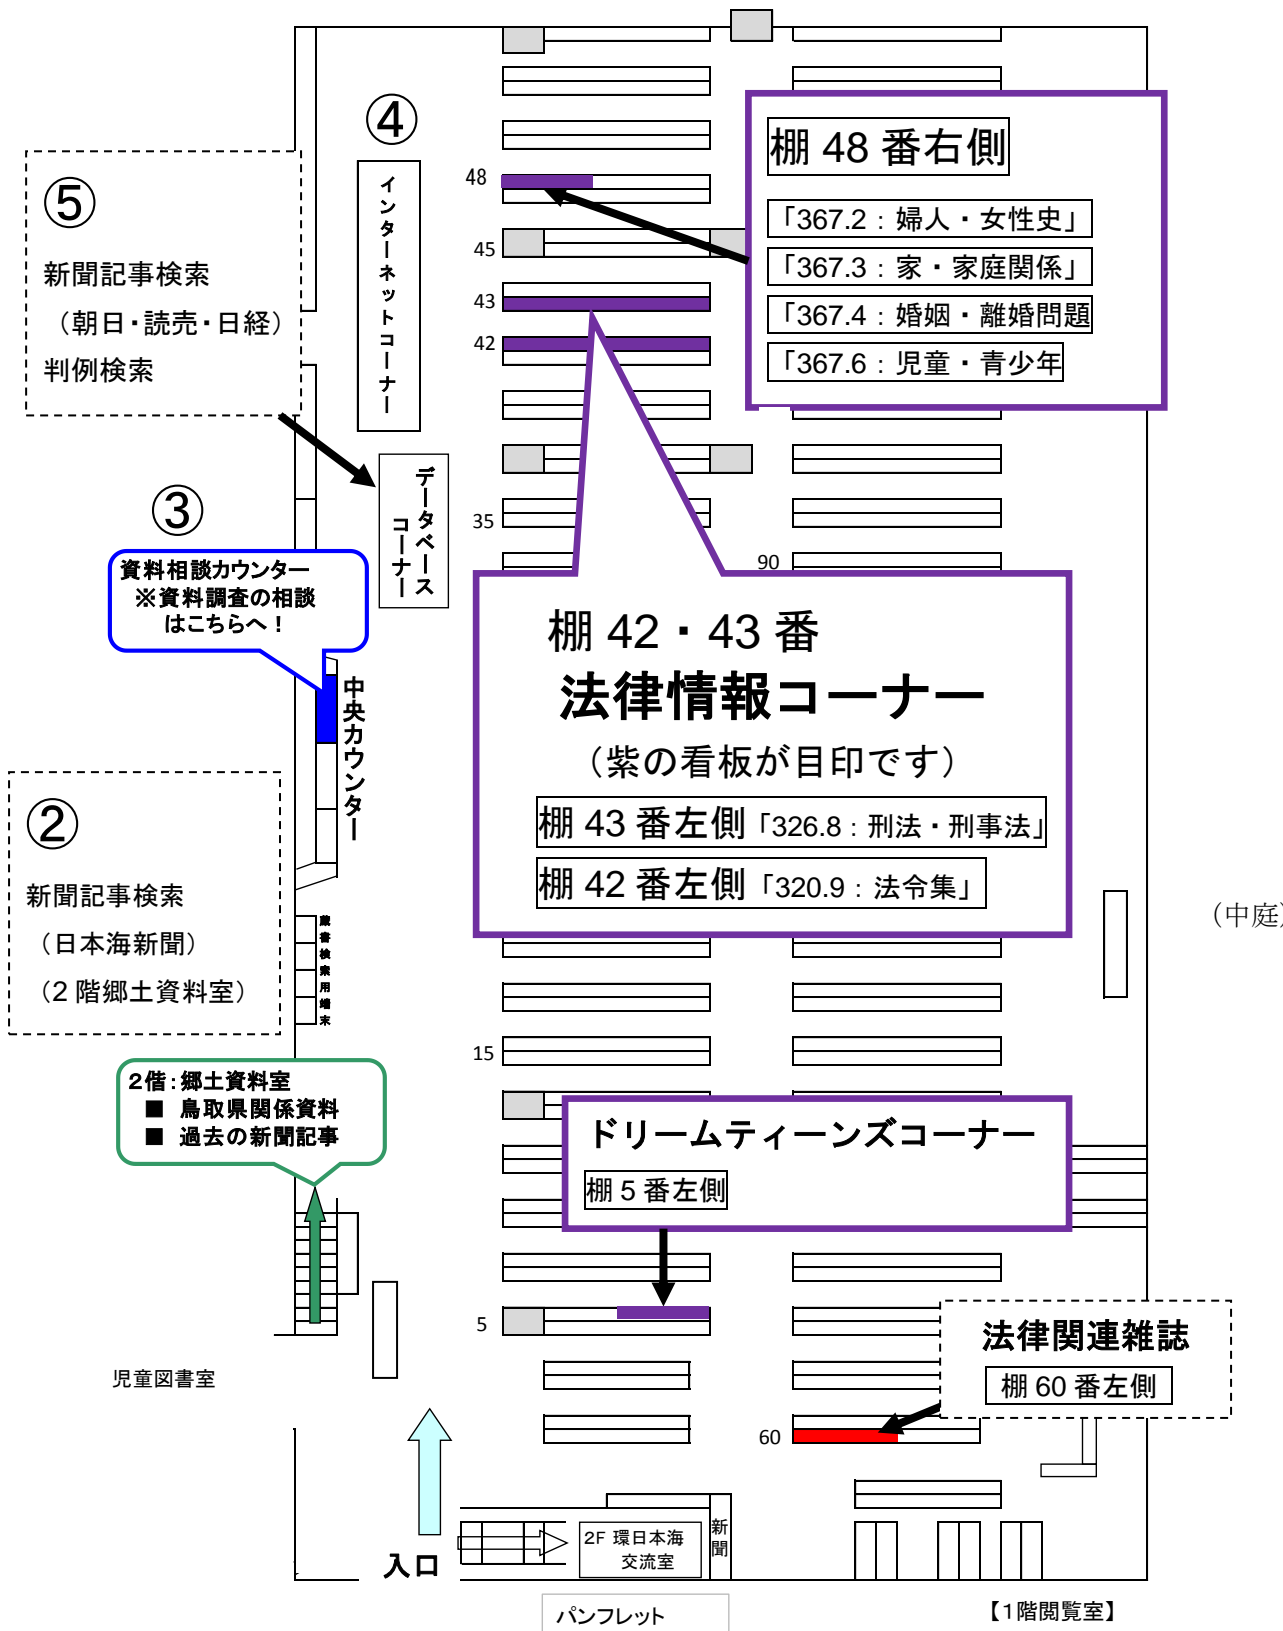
④

インターネットコーナー

⑤

新聞記事検索

（朝日・読売・日経）

判例検索

データベースコーナー

③

資料相談カウンター
※資料調査の相談
はこちらへ！

中央カウンター

②

新聞記事検索

（日本海新聞）

（2 階郷土資料室）

蔵書検索用端末

２階：郷土資料室
■ 鳥取県関係資料
■ 過去の新聞記事

児童図書室

入口

48

45

43

42

35

90

15

5

60

棚 48 番右側

「367.2：婦人・女性史」

「367.3：家・家庭関係」

「367.4：婚姻・離婚問題

「367.6：児童・青少年

棚 42・43 番

法律情報コーナー

（紫の看板が目印です）

棚 43 番左側「326.8：刑法・刑事法」

棚 42 番左側「320.9：法令集」

（中庭

ドリームティーンズコーナー

棚 5 番左側

法律関連雑誌

棚 60 番左側

2F 環日本海交流室

新聞

パンフレット

【1階閲覧室】